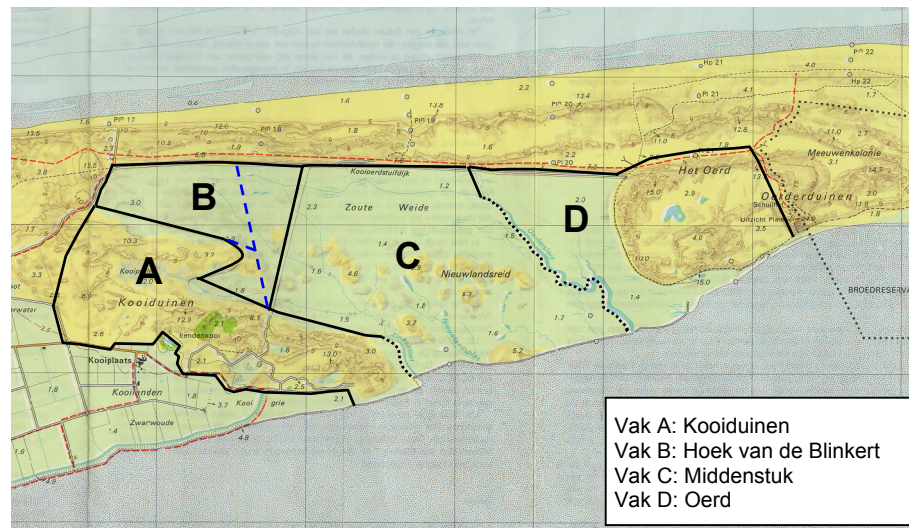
A
B
C
D

Kooiduinen
Kooiplaats
Kooilanden
Zwarwoude
Kooioerdstuifdijk
Zoute Weide
Nieuwlandsreid
Het Oerd
Oerderduinen
Meeuwenkolonie
Uitzicht Plateau
BROEDRESERVAT

Pl 17
Pl 18
Pl 19
Pl 20
Pl 21
Hp 21
Hp 22

Vak A: Kooiduinen
Vak B: Hoek van de Blinkert
Vak C: Middenstuk
Vak D: Oerd